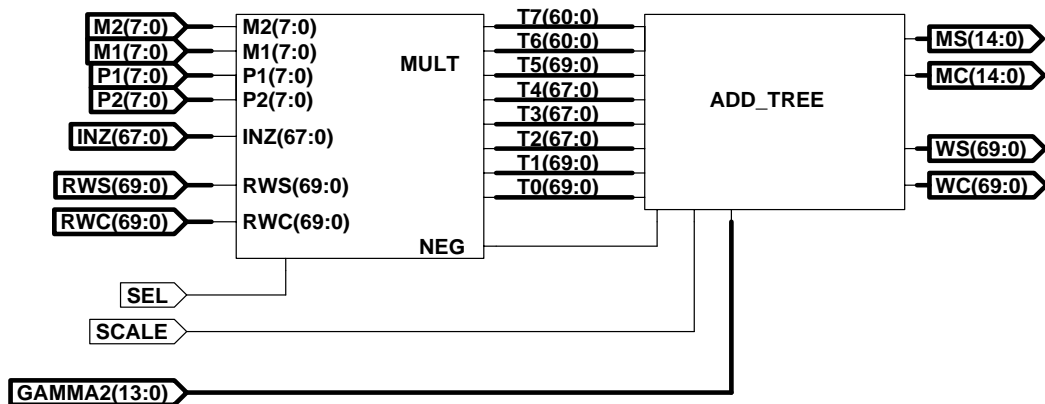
M2(7:0)
M1(7:0)
P1(7:0)
P2(7:0)
INZ(67:0)
RWS(69:0)
RWC(69:0)

M2(7:0)
M1(7:0)
P1(7:0)
P2(7:0)
INZ(67:0)
RWS(69:0)
RWC(69:0)
MULT
NEG

T7(60:0)
T6(60:0)
T5(69:0)
T4(67:0)
T3(67:0)
T2(67:0)
T1(69:0)
T0(69:0)

ADD_TREE

MS(14:0)
MC(14:0)
WS(69:0)
WC(69:0)

SEL
SCALE
GAMMA2(13:0)